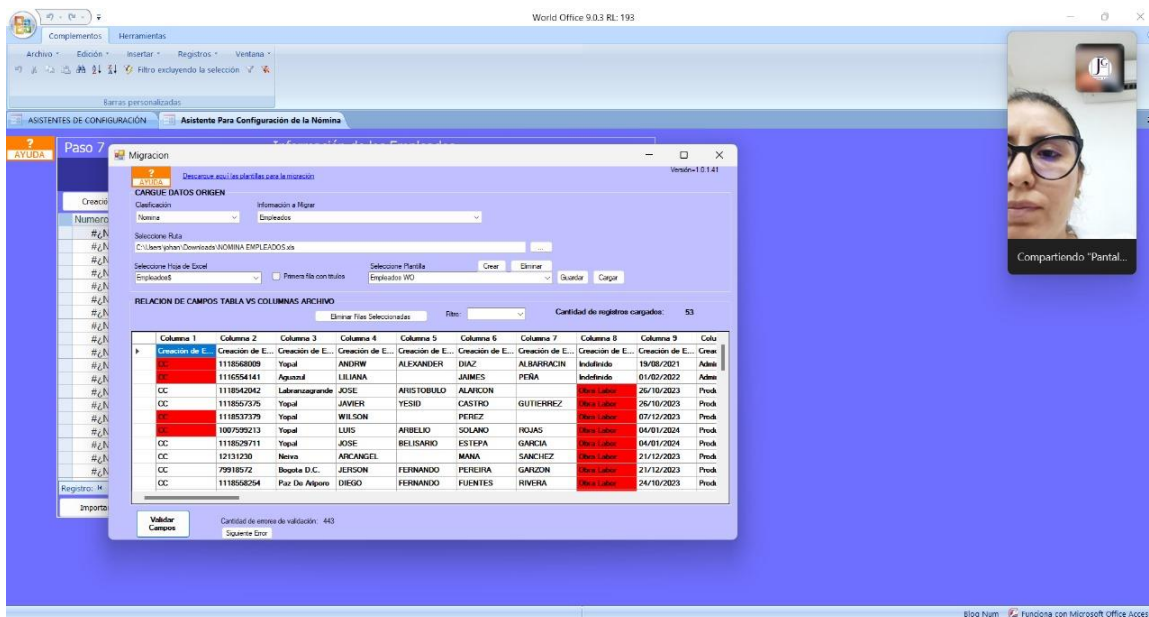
World Office 9.0.3 RL: 193

Complementos Herramientas

Archivo Edición Insertar Registros Ventana

Filtro excluyendo la selección

Barras personalizadas

ASISTENTES DE CONFIGURACIÓN Asistente Para Configuración de la Nómina

? AYUDA Paso 7

Creació

Numero

#¿N
#¿N
#¿N
#¿N
#¿N
#¿N
#¿N
#¿N
#¿N
#¿N
#¿N
#¿N
#¿N
#¿N
#¿N
#¿N

Registro: H

Importa

Migracion

? AYUDA Descargue aquí las plantillas para la migración

Versión=1.0.1.41

CARGUE DATOS ORIGEN

Clasificación Nomina

Información a Migrar Empleados

Seleccione Ruta
C:\Users\johan\Downloads\NOMINA EMPLEADOS.xls ...

Seleccione Hoja de Excel Empleados$ Primera fila con títulos

Seleccione Plantilla Empleados WO Crear Eliminar Guardar Cargar

RELACION DE CAMPOS TABLA VS COLUMNAS ARCHIVO

Eliminar Filas Seleccionadas Filtro:

Cantidad de registros cargados: 53

| Columna 1 | Columna 2 | Columna 3 | Columna 4 | Columna 5 | Columna 6 | Columna 7 | Columna 8 | Columna 9 | Colu |
|---|---|---|---|---|---|---|---|---|---|
| Creación de E... | Creación de E... | Creación de E... | Creación de E... | Creación de E... | Creación de E... | Creación de E... | Creación de E... | Creación de E... | Creac |
| CC | 1118568009 | Yopal | ANDRW | ALEXANDER | DIAZ | ALBARRACIN | Indefinido | 19/08/2021 | Admi |
| CE | 1116554141 | Aguazul | LILIANA | | JAIMES | PEÑA | Indefinido | 01/02/2022 | Admi |
| CC | 1118542042 | Labranzagrande | JOSE | ARISTOBULO | ALARCON | | Obra Labor | 26/10/2023 | Produ |
| CC | 1118557375 | Yopal | JAVIER | YESID | CASTRO | GUTIERREZ | Obra Labor | 26/10/2023 | Produ |
| CC | 1118537379 | Yopal | WILSON | | PEREZ | | Obra Labor | 07/12/2023 | Produ |
| CC | 1007599213 | Yopal | LUIS | ARBELIO | SOLANO | ROJAS | Obra Labor | 04/01/2024 | Produ |
| CC | 1118529711 | Yopal | JOSE | BELISARIO | ESTEPA | GARCIA | Obra Labor | 04/01/2024 | Produ |
| CC | 12131230 | Neiva | ARCANGEL | | MANA | SANCHEZ | Obra Labor | 21/12/2023 | Produ |
| CC | 79918572 | Bogota D.C. | JERSON | FERNANDO | PEREIRA | GARZON | Obra Labor | 21/12/2023 | Produ |
| CC | 1118558254 | Paz De Ariporo | DIEGO | FERNANDO | FUENTES | RIVERA | Obra Labor | 24/10/2023 | Produ |

Validar Campos

Cantidad de errores de validación: 443

Siguiente Error

Compartiendo "Pantal...

Bloq Num Funciona con Microsoft Office Acces